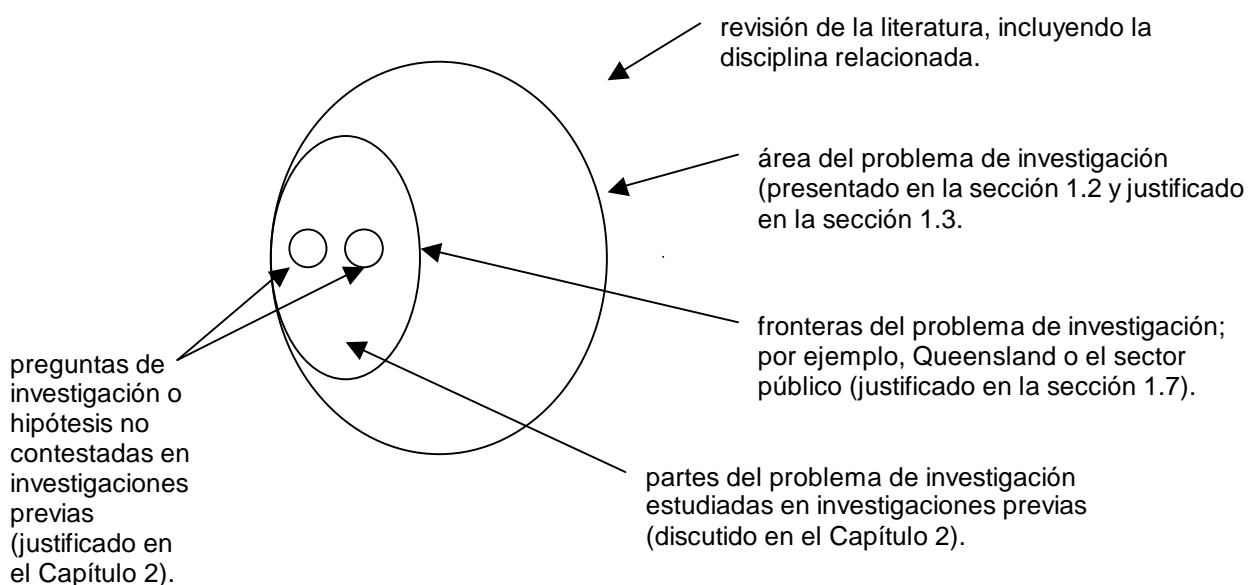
revisión de la literatura, incluyendo la disciplina relacionada.

área del problema de investigación (presentado en la sección 1.2 y justificado en la sección 1.3.

fronteras del problema de investigación; por ejemplo, Queensland o el sector público (justificado en la sección 1.7).

preguntas de investigación o hipótesis no contestadas en investigaciones previas (justificado en el Capítulo 2).

partes del problema de investigación estudiadas en investigaciones previas (discutido en el Capítulo 2).